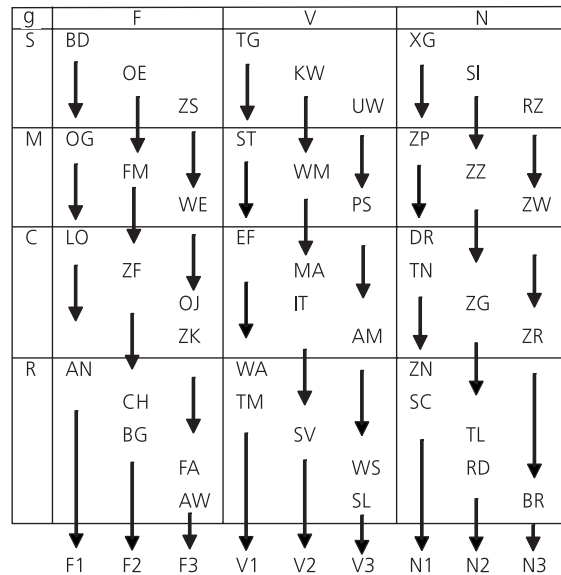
| g | F | V | N |
|---|---|---|---|
| S | BD OE ZS | TG KW UW | XG SI RZ |
| M | OG FM WE | ST WM PS | ZP ZZ ZW |
| C | LO ZF OJ ZK | EF MA IT AM | DR TN ZG ZR |
| R | AN CH BG FA AW | WA TM SV WS SL | ZN SC TL RD BR |
| | F1 F2 F3 | V1 V2 V3 | N1 N2 N3 |